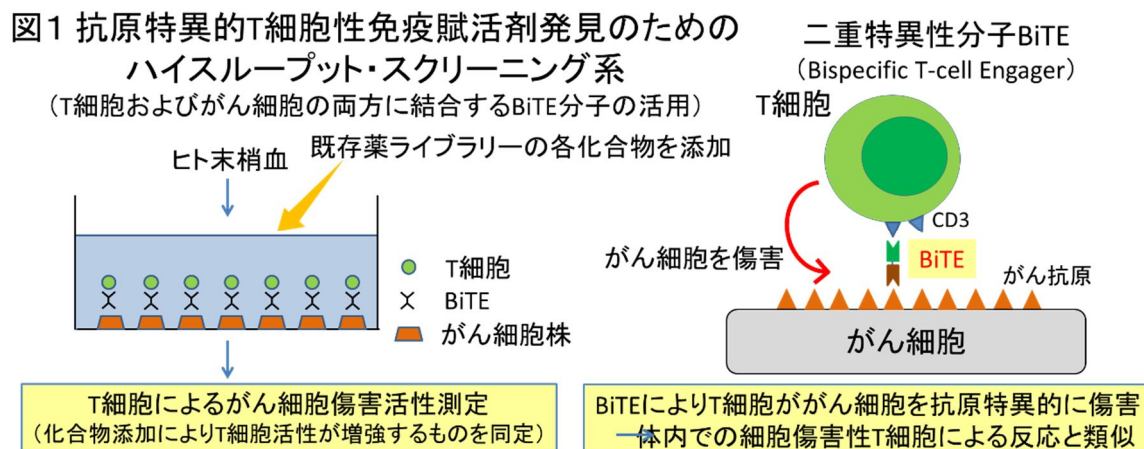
図1 抗原特異的T細胞性免疫賦活剤発見のための
ハイスループット・スクリーニング系
（T細胞およびがん細胞の両方に結合するBiTE分子の活用）

二重特異性分子BiTE
（Bispecific T-cell Engager）

既存薬ライブラリーの各化合物を添加

ヒト末梢血

T細胞
BiTE
がん細胞株

T細胞によるがん細胞傷害活性測定
（化合物添加によりT細胞活性が増強するものを同定）

T細胞
CD3
がん細胞を傷害
BiTE
がん抗原
がん細胞

BiTEによりT細胞ががん細胞を抗原特異的に傷害
→ 体内での細胞傷害性T細胞による反応と類似